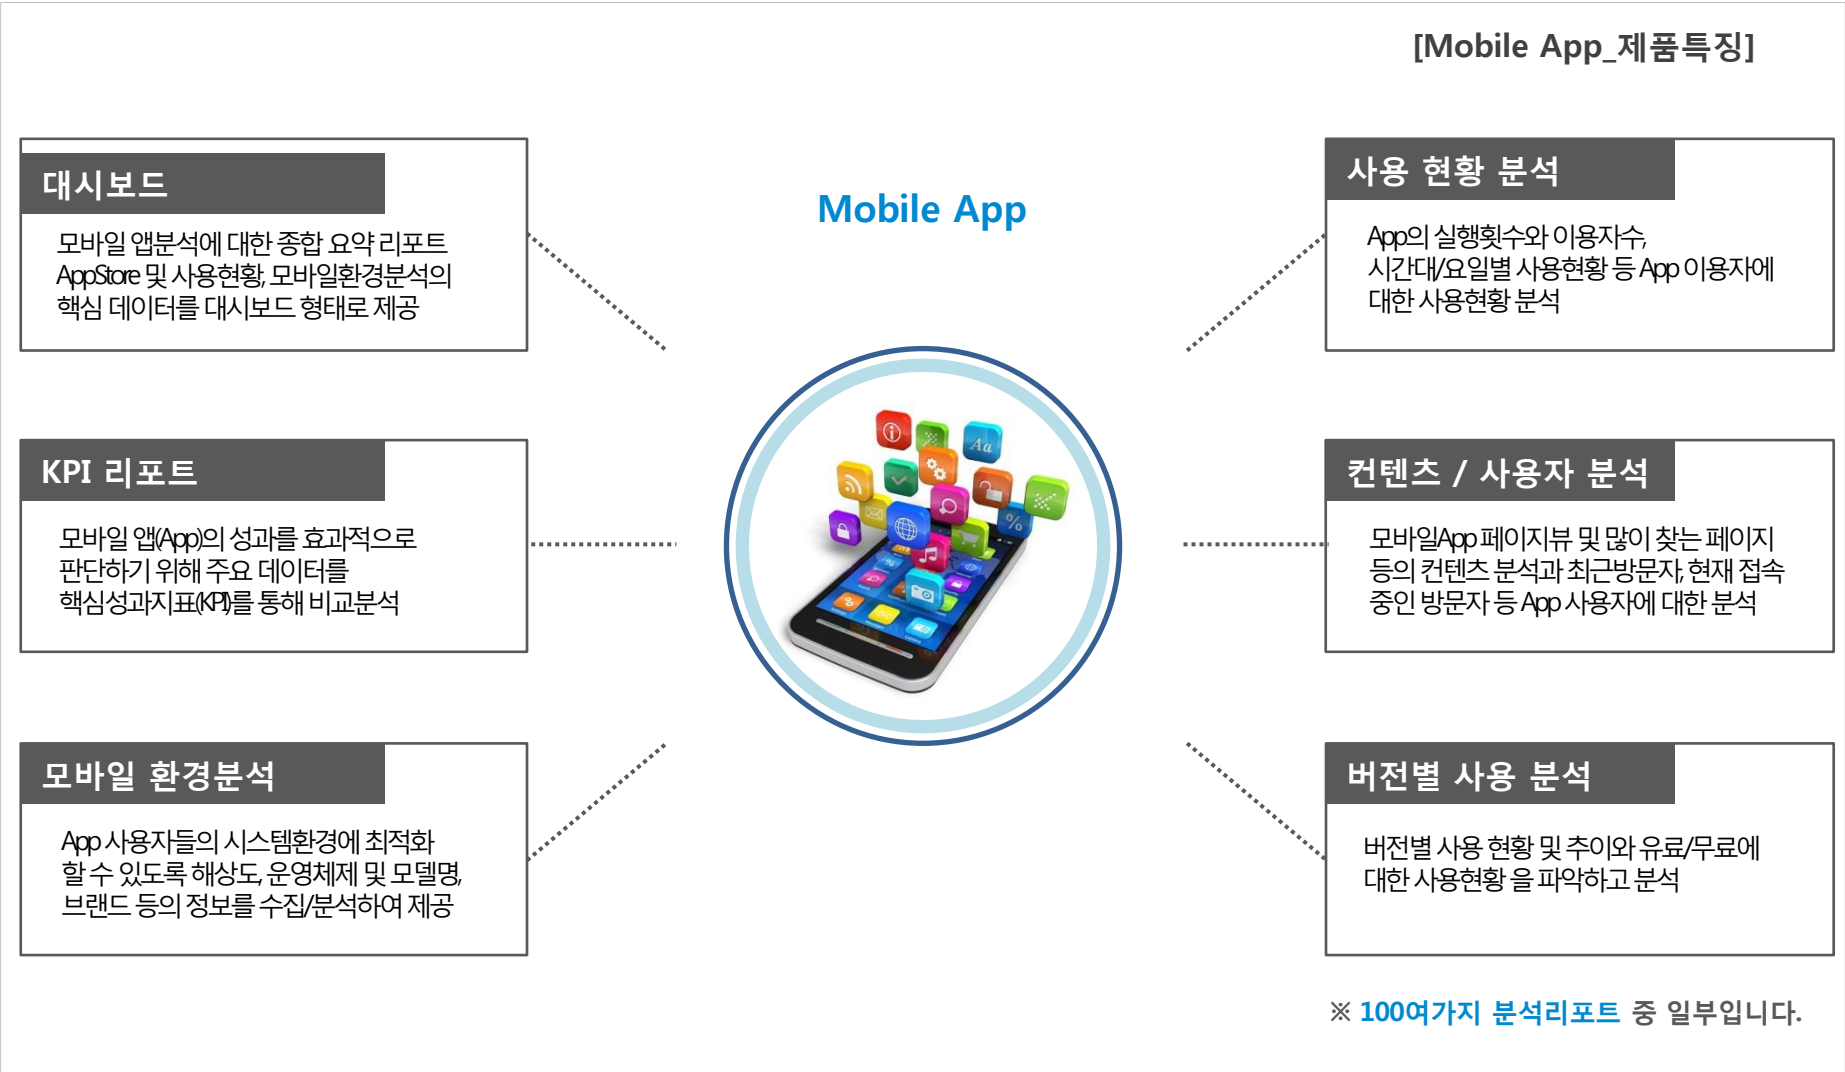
[Mobile App_제품특징]

대시보드

모바일 앱분석에 대한 종합 요약 리포트 AppStore 및 사용현황, 모바일환경분석의 핵심 데이터를 대시보드 형태로 제공

Mobile App

사용 현황 분석

App의 실행횟수와 이용자수, 시간대/요일별 사용현황 등 App 이용자에 대한 사용현황 분석

KPI 리포트

모바일 앱(App)의 성과를 효과적으로 판단하기 위해 주요 데이터를 핵심성과지표(KPI)를 통해 비교분석

컨텐츠 / 사용자 분석

모바일App 페이지뷰 및 많이 찾는 페이지 등의 컨텐츠 분석과 최근방문자, 현재 접속 중인 방문자 등 App 사용자에 대한 분석

모바일 환경분석

App 사용자들의 시스템환경에 최적화 할 수 있도록 해상도, 운영체제 및 모델명, 브랜드 등의 정보를 수집/분석하여 제공

버전별 사용 분석

버전별 사용 현황 및 추이와 유료/무료에 대한 사용현황 을 파악하고 분석

※ 100여가지 분석리포트 중 일부입니다.